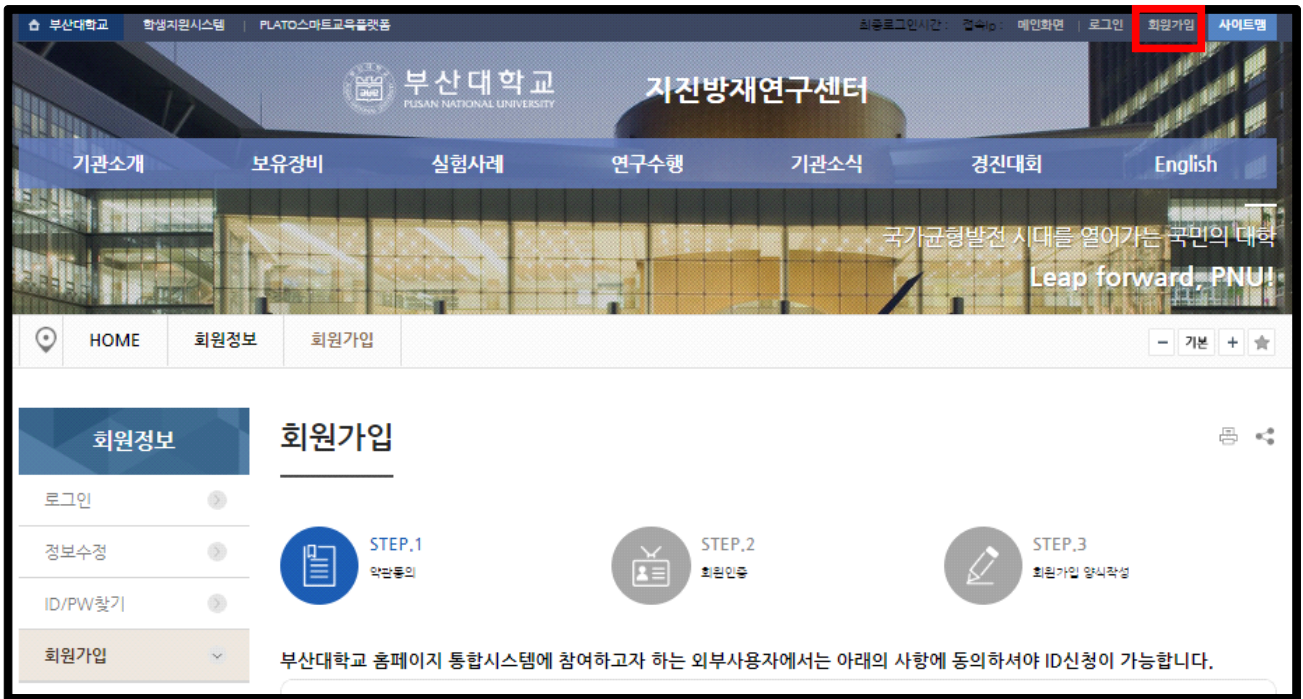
부산대학교 학생지원시스템 PLATO스마트교육플랫폼 최종로그인시간 : 접속ip : 메인화면 로그인 회원가입 사이트맵

부산대학교
PUSAN NATIONAL UNIVERSITY
지진방재연구센터

기관소개 보유장비 실험사례 연구수행 기관소식 경진대회 English

국가균형발전 시대를 열어가는 국민의 대학
Leap forward, PNU!

HOME 회원정보 회원가입

기본

회원정보
로그인
정보수정
ID/PW찾기
회원가입

회원가입

STEP.1
약관동의

STEP.2
회원인증

STEP.3
회원가입 양식작성

부산대학교 홈페이지 통합시스템에 참여하고자 하는 외부사용자에서는 아래의 사항에 동의하셔야 ID신청이 가능합니다.